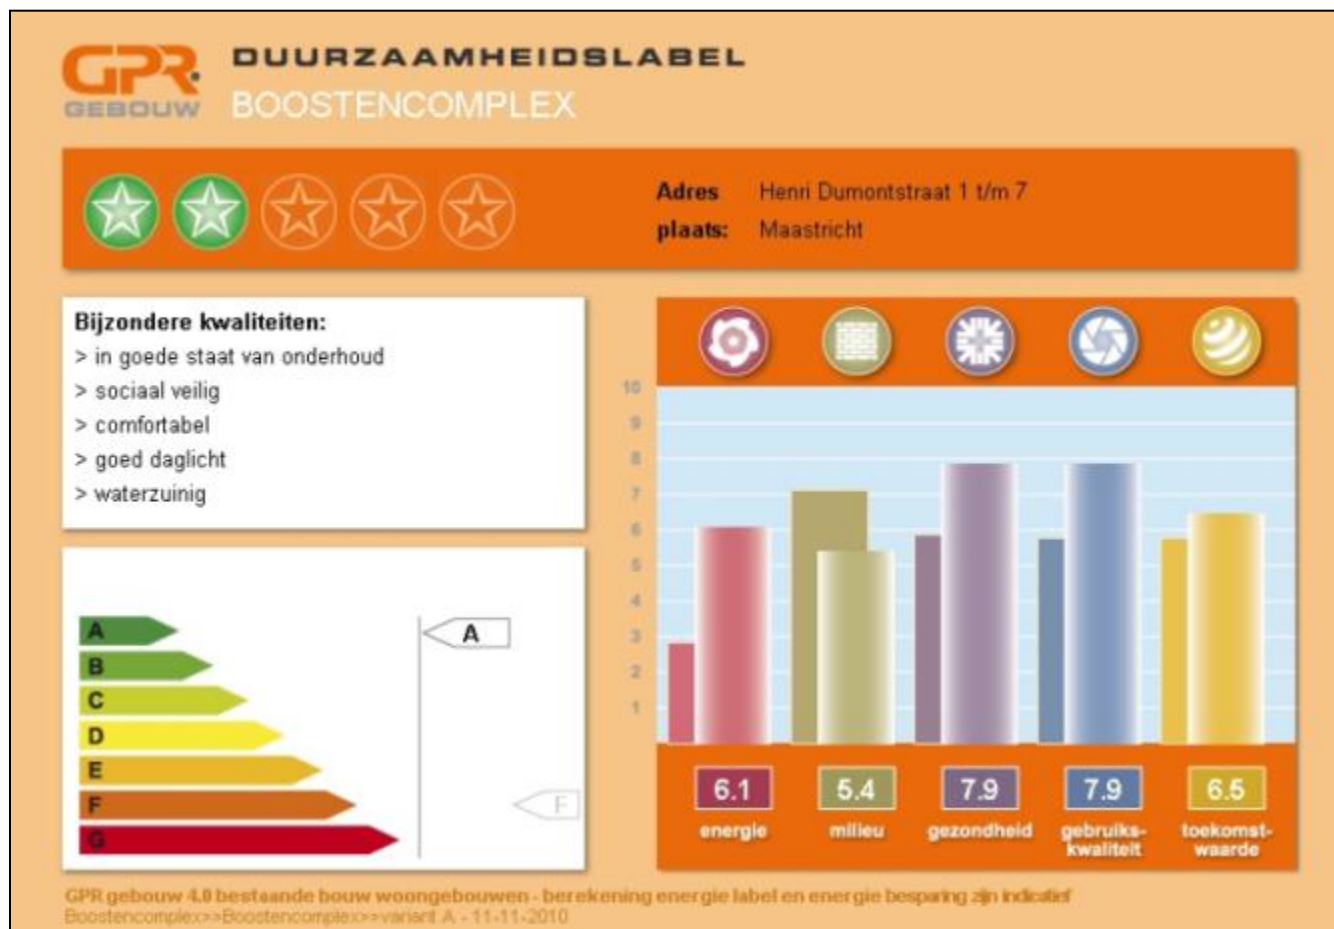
GPR GEBOUW

DUURZAAMHEIDSLABEL
BOOSTENCOMPLEX

Adres Henri Dumontstraat 1 t/m 7
plaats: Maastricht

Bijzondere kwaliteiten:
> in goede staat van onderhoud
> sociaal veilig
> comfortabel
> goed daglicht
> waterzuinig

A
B
C
D
E
F
G

A

F

10
9
8
7
6
5
4
3
2
1

6.1 energie
5.4 milieu
7.9 gezondheid
7.9 gebruiks-kwaliteit
6.5 toekomst-waarde

GPR gebouw 4.0 bestaande bouw woongebouwen - berekening energie label en energie besparing zijn indicatief
Boostencomplex>>Boostencomplex>>variant A - 11-11-2010